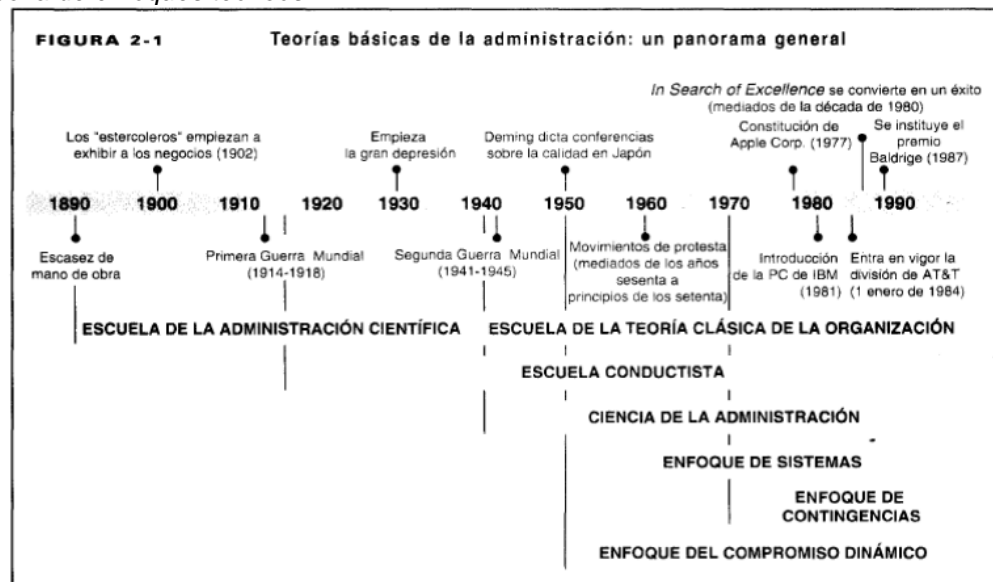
FIGURA 2-1 Teorías básicas de la administración: un panorama general

In Search of Excellence se convierte en un éxito (mediados de la década de 1980)

Los "estercoleros" empiezan a exhibir a los negocios (1902)

Empieza la gran depresión

Deming dicta conferencias sobre la calidad en Japón

Constitución de Apple Corp. (1977)

Se instituye el premio Baldrige (1987)

1890 1900 1910 1920 1930 1940 1950 1960 1970 1980 1990

Escasez de mano de obra

Primera Guerra Mundial (1914-1918)

Segunda Guerra Mundial (1941-1945)

Movimientos de protesta (mediados de los años sesenta a principios de los setenta)

Introducción de la PC de IBM (1981)

Entra en vigor la división de AT&T (1 enero de 1984)

ESCUELA DE LA ADMINISTRACIÓN CIENTÍFICA

ESCUELA DE LA TEORÍA CLÁSICA DE LA ORGANIZACIÓN

ESCUELA CONDUCTISTA

CIENCIA DE LA ADMINISTRACIÓN

ENFOQUE DE SISTEMAS

ENFOQUE DE CONTINGENCIAS

ENFOQUE DEL COMPROMISO DINÁMICO